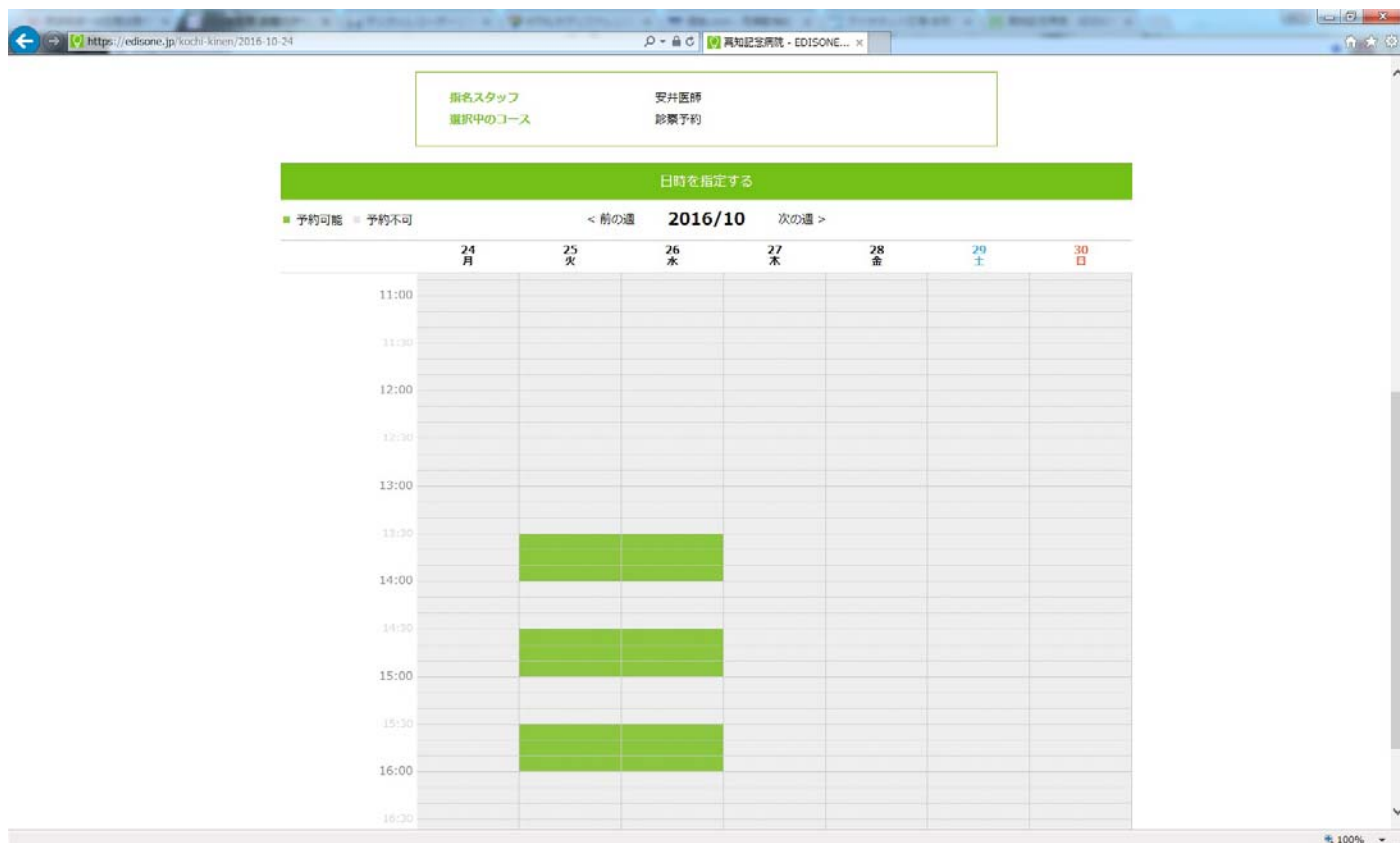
https://edisone.jp/kochi-kinen/2016-10-24

高知記念病院 - EDISONE... ×

指名スタッフ 安井医師
選択中のコース 診察予約

日時を指定する

■ 予約可能 ■ 予約不可

< 前の週 2016/10 次の週 >

| | 24 月 | 25 火 | 26 水 | 27 木 | 28 金 | 29 土 | 30 日 |
|---|---|---|---|---|---|---|---|
| 11:00 | | | | | | | |
| 11:30 | | | | | | | |
| 12:00 | | | | | | | |
| 12:30 | | | | | | | |
| 13:00 | | | | | | | |
| 13:30 | | | | | | | |
| 14:00 | | | | | | | |
| 14:30 | | | | | | | |
| 15:00 | | | | | | | |
| 15:30 | | | | | | | |
| 16:00 | | | | | | | |
| 16:30 | | | | | | | |

100%